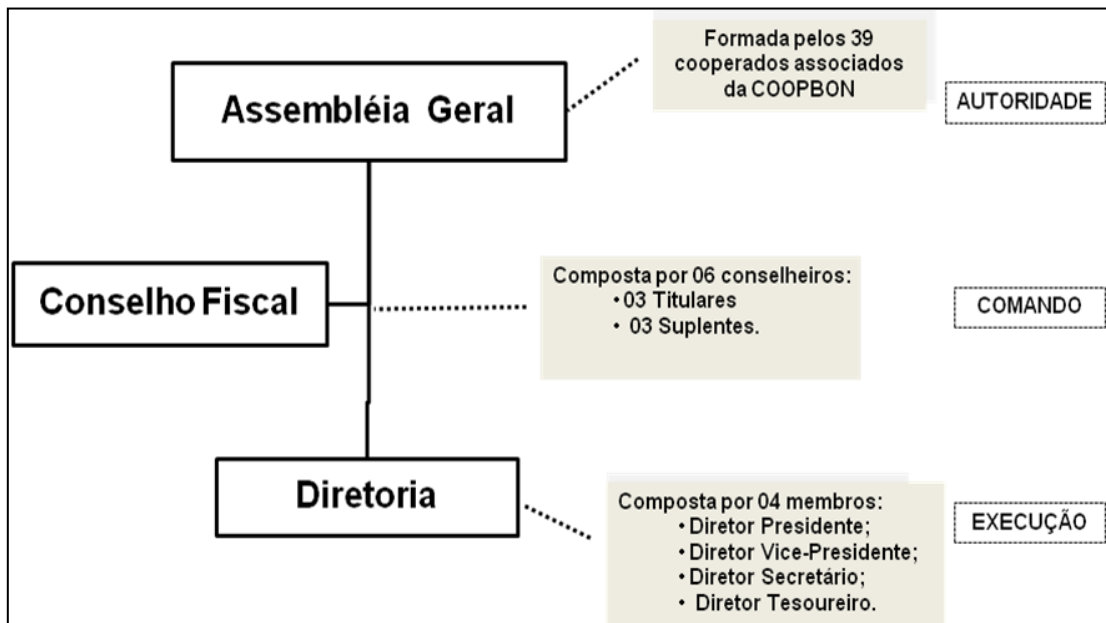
Assembléia Geral

Formada pelos 39 cooperados associados da COOPBON

AUTORIDADE

Conselho Fiscal

Composta por 06 conselheiros:
• 03 Titulares
• 03 Suplentes.

COMANDO

Diretoria

Composta por 04 membros:
• Diretor Presidente;
• Diretor Vice-Presidente;
• Diretor Secretário;
• Diretor Tesoureiro.

EXECUÇÃO